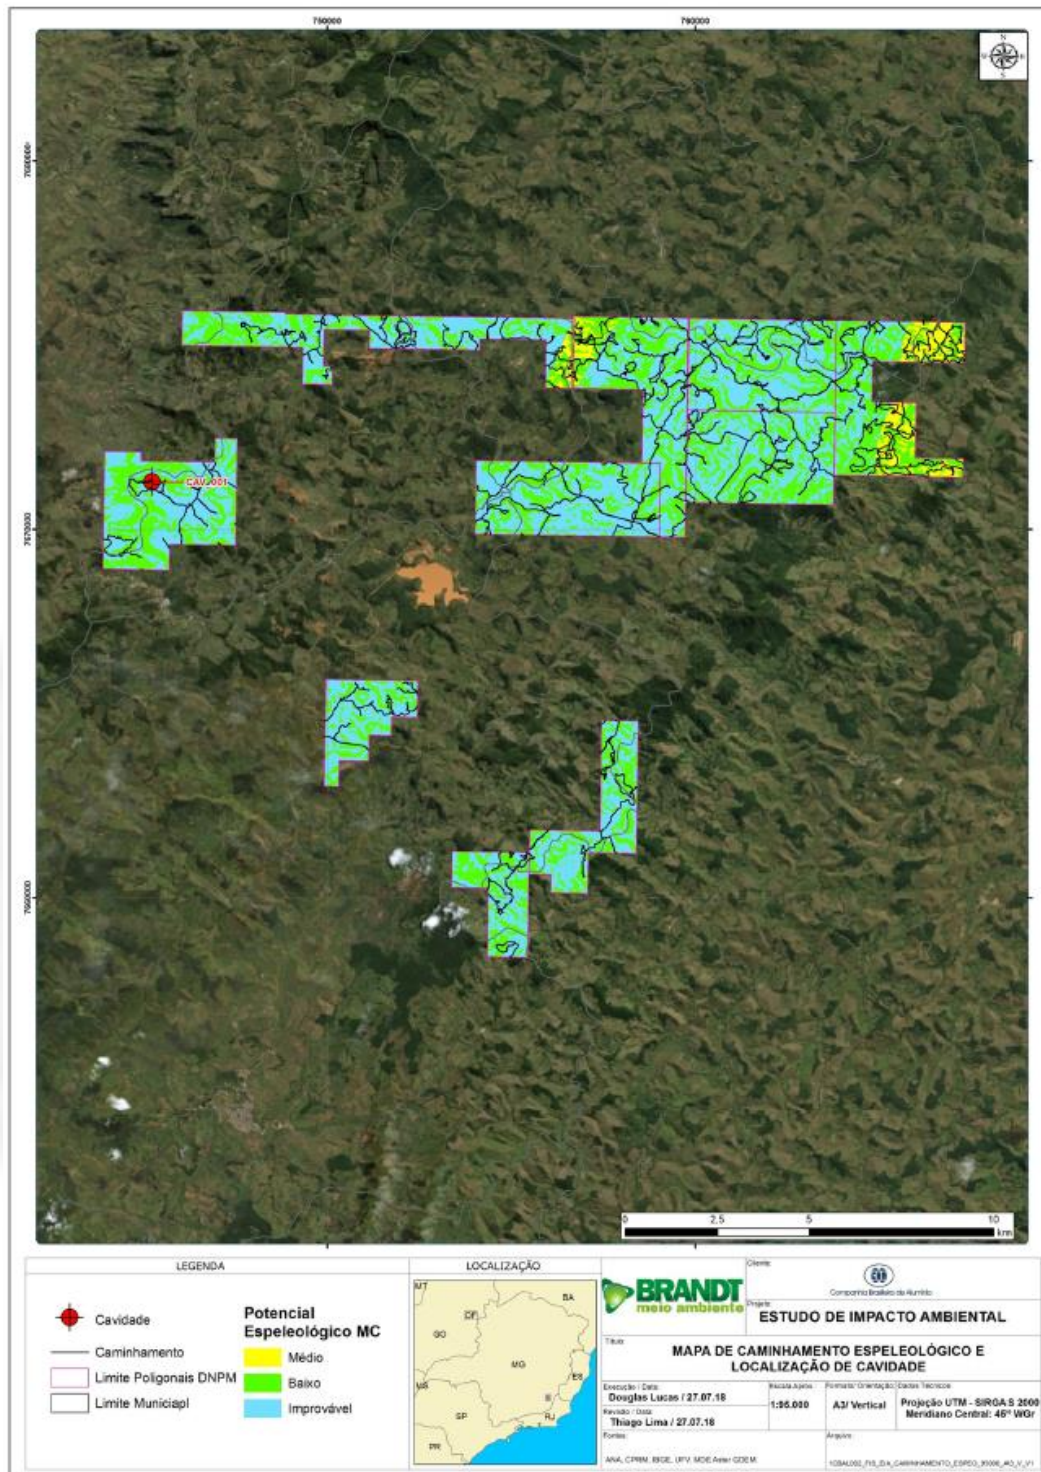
750000

760000

7680000

7670000

7660000

N
S

CAV-001

0 2,5 5 10 km

LEGENDA

Cavidade

Caminhamento

Limite Poligonais DNPM

Limite Municiapl

Potencial Espeleológico MC

Médio

Baixo

Improvável

LOCALIZAÇÃO

MT
DF
GO
BA
MG
ES
MS
SP
RJ
PR

BRANDT meio ambiente

Cliente:
Companhia Brasileira de Alumínio

Projeto:
ESTUDO DE IMPACTO AMBIENTAL

Título:
MAPA DE CAMINHAMENTO ESPELEOLÓGICO E LOCALIZAÇÃO DE CAVIDADE

Execução / Data:
Douglas Lucas / 27.07.18

Revisão / Data:
Thiago Lima / 27.07.18

Escala Aprox.:
1:95.000

Formato/ Orientação:
A3/ Vertical

Dados Técnicos:
Projeção UTM - SIRGAS 2000
Meridiano Central: 45° WGr

Fontes:
ANA, CPRM, IBGE, UFV, MDE Aster GDEM

Arquivo:
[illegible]